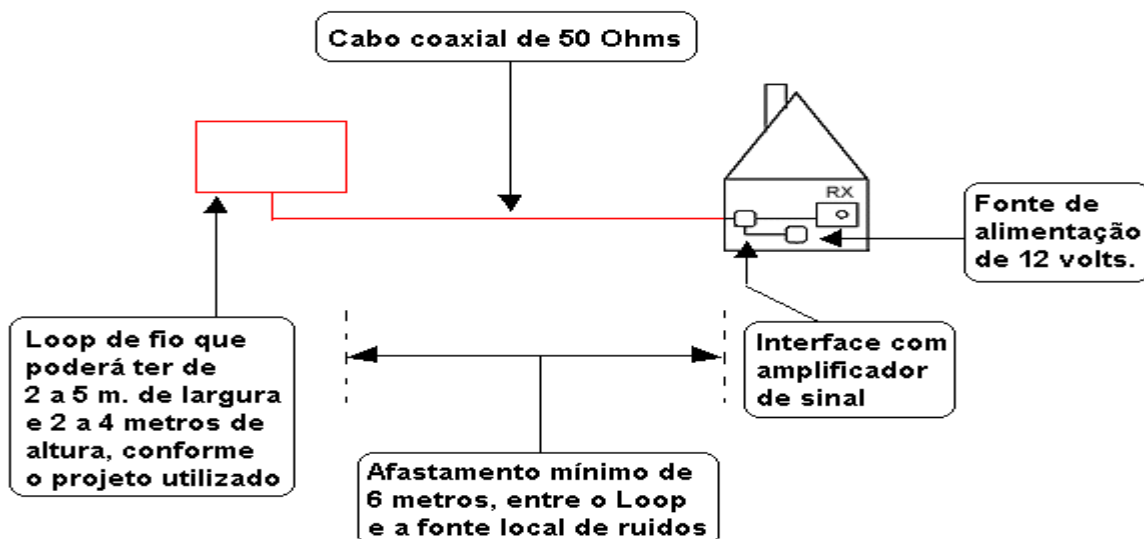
Cabo coaxial de 50 Ohms

RX

Fonte de alimentação de 12 volts.

Loop de fio que poderá ter de 2 a 5 m. de largura e 2 a 4 metros de altura, conforme o projeto utilizado

Interface com amplificador de sinal

Afastamento mínimo de 6 metros, entre o Loop e a fonte local de ruidos